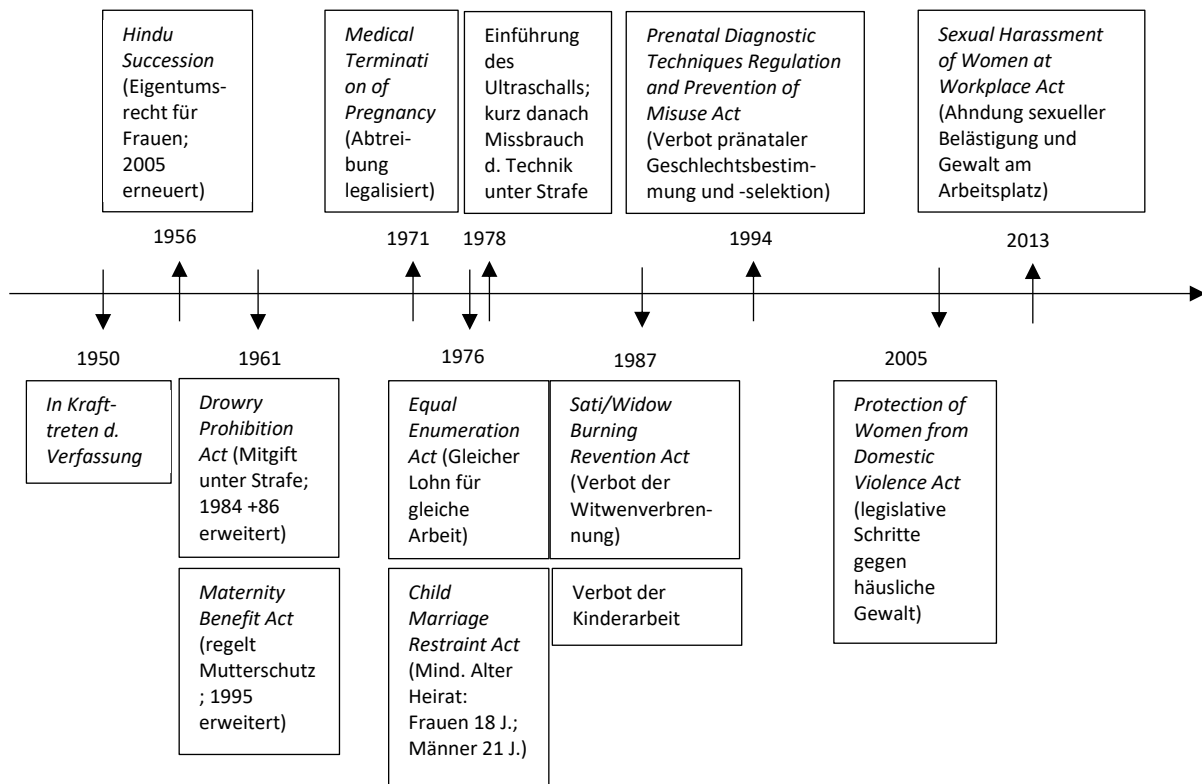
Hindu Succession (Eigentumsrecht für Frauen; 2005 erneuert)

Medical Termination of Pregnancy (Abtreibung legalisiert)

Einführung des Ultraschalls; kurz danach Missbrauch d. Technik unter Strafe

Prenatal Diagnostic Techniques Regulation and Prevention of Misuse Act (Verbot pränataler Geschlechtsbestimmung und -selektion)

Sexual Harassment of Women at Workplace Act (Ahndung sexueller Belästigung und Gewalt am Arbeitsplatz)

1956

1971

1978

1994

2013

1950

1961

1976

1987

2005

In Krafttreten d. Verfassung

Drowry Prohibition Act (Mitgift unter Strafe; 1984 +86 erweitert)

Maternity Benefit Act (regelt Mutterschutz ; 1995 erweitert)

Equal Enumeration Act (Gleicher Lohn für gleiche Arbeit)

Child Marriage Restraint Act (Mind. Alter Heirat: Frauen 18 J.; Männer 21 J.)

Sati/Widow Burning Revention Act (Verbot der Witwenverbrennung)

Verbot der Kinderarbeit

Protection of Women from Domestic Violence Act (legislative Schritte gegen häusliche Gewalt)